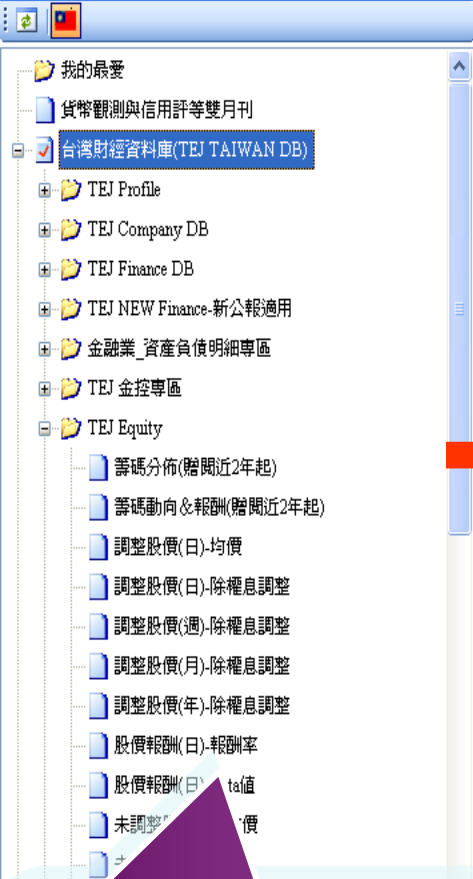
我的最愛
貨幣觀測與信用評等雙月刊
台灣財經資料庫(TEJ TAIWAN DB)
TEJ Profile
TEJ Company DB
TEJ Finance DB
TEJ NEW Finance-新公報適用
金融業_資產負債明細專區
TEJ 金控專區
TEJ Equity
籌碼分佈(贈閱近2年起)
籌碼動向＆報酬(贈閱近2年起)
調整股價(日)-均價
調整股價(日)-除權息調整
調整股價(週)-除權息調整
調整股價(月)-除權息調整
調整股價(年)-除權息調整
股價報酬(日)-報酬率
股價報酬(日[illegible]ta值
未調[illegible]價
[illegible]